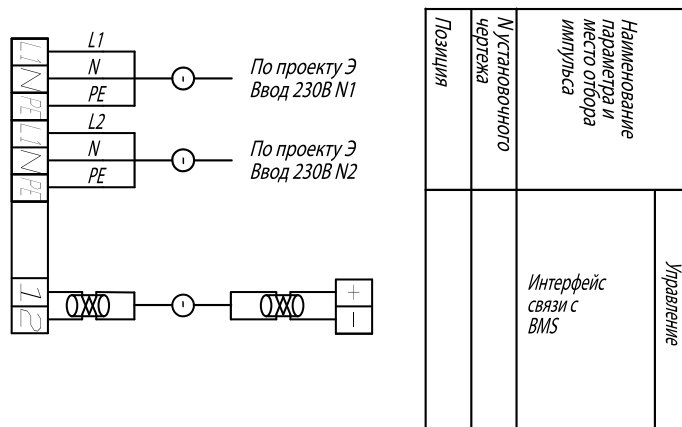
L1
N
PE
По проекту Э
Ввод 230В N1
L2
N
PE
По проекту Э
Ввод 230В N2
L1
N
PE
L1
N
PE
1
2
+
−

| Позиция | N установочного чертежа | Наименование параметра и место отбора импульса | |
|---|---|---|---|
| | | Интерфейс связи с BMS | Управление |